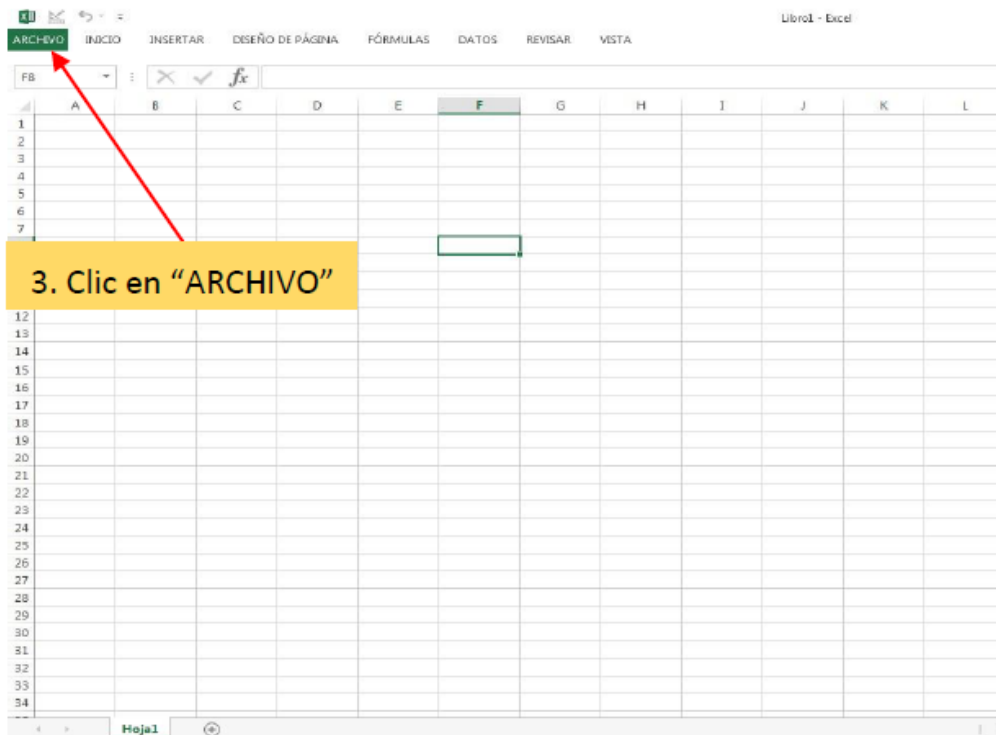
Libro1 - Excel

ARCHIVO INICIO INSERTAR DISEÑO DE PÁGINA FÓRMULAS DATOS REVISAR VISTA

F8

$fx$

| | A | B | C | D | E | F | G | H | I | J | K | L |
|---|---|---|---|---|---|---|---|---|---|---|---|---|
| 1 | | | | | | | | | | | | |
| 2 | | | | | | | | | | | | |
| 3 | | | | | | | | | | | | |
| 4 | | | | | | | | | | | | |
| 5 | | | | | | | | | | | | |
| 6 | | | | | | | | | | | | |
| 7 | | | | | | | | | | | | |
| 12 | | | | | | | | | | | | |
| 13 | | | | | | | | | | | | |
| 14 | | | | | | | | | | | | |
| 15 | | | | | | | | | | | | |
| 16 | | | | | | | | | | | | |
| 17 | | | | | | | | | | | | |
| 18 | | | | | | | | | | | | |
| 19 | | | | | | | | | | | | |
| 20 | | | | | | | | | | | | |
| 21 | | | | | | | | | | | | |
| 22 | | | | | | | | | | | | |
| 23 | | | | | | | | | | | | |
| 24 | | | | | | | | | | | | |
| 25 | | | | | | | | | | | | |
| 26 | | | | | | | | | | | | |
| 27 | | | | | | | | | | | | |
| 28 | | | | | | | | | | | | |
| 29 | | | | | | | | | | | | |
| 30 | | | | | | | | | | | | |
| 31 | | | | | | | | | | | | |
| 32 | | | | | | | | | | | | |
| 33 | | | | | | | | | | | | |
| 34 | | | | | | | | | | | | |

3. Clic en “ARCHIVO”

Hoja1